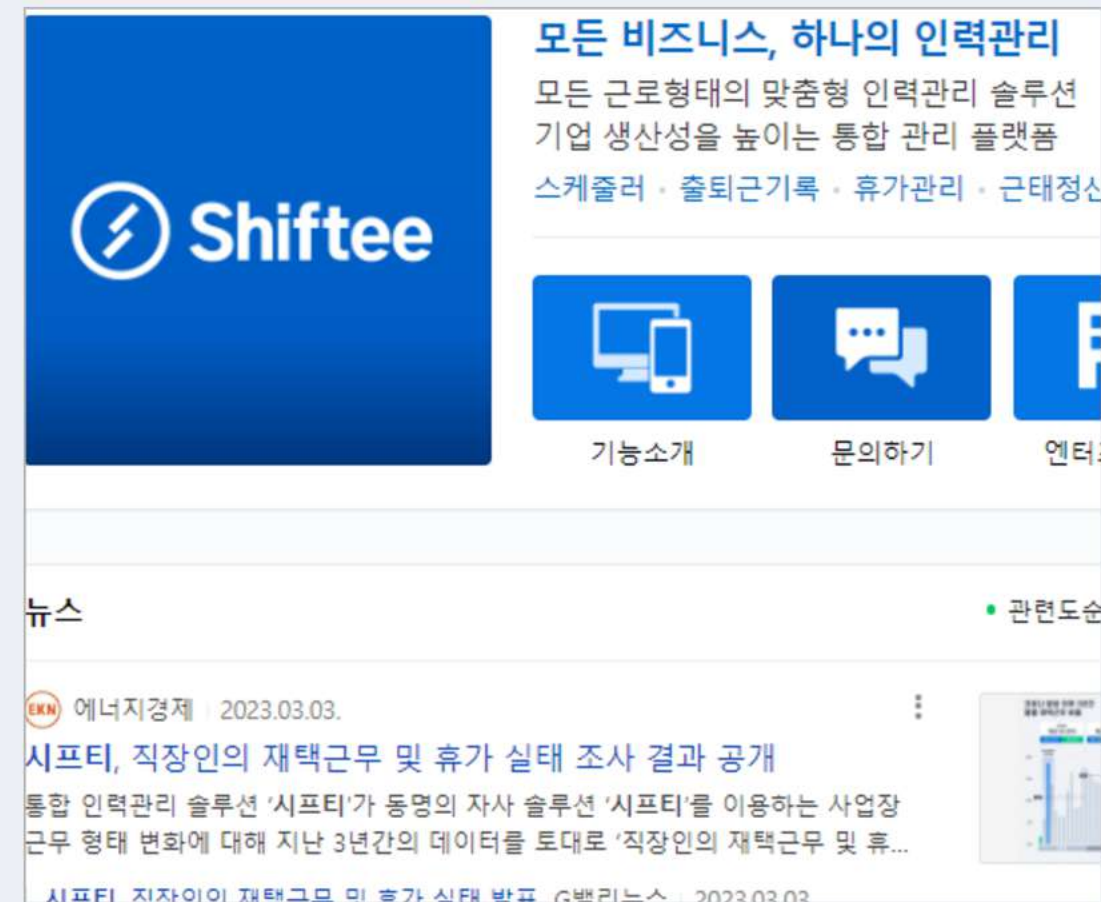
Shiftee

모든 비즈니스, 하나의 인력관리

모든 근로형태의 맞춤형 인력관리 솔루션
기업 생산성을 높이는 통합 관리 플랫폼

스케줄러 · 출퇴근기록 · 휴가관리 · 근태정산

기능소개

문의하기

엔터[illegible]

뉴스

• 관련도순

EKN 에너지경제 2023.03.03.

시프티, 직장인의 재택근무 및 휴가 실태 조사 결과 공개

통합 인력관리 솔루션 '시프티'가 동명의 자사 솔루션 '시프티'를 이용하는 사업장 근무 형태 변화에 대해 지난 3년간의 데이터를 토대로 '직장인의 재택근무 및 휴...

시프티, 직장인의 재택근무 및 휴가 실태 발표 G밸리뉴스 2023.03.03.